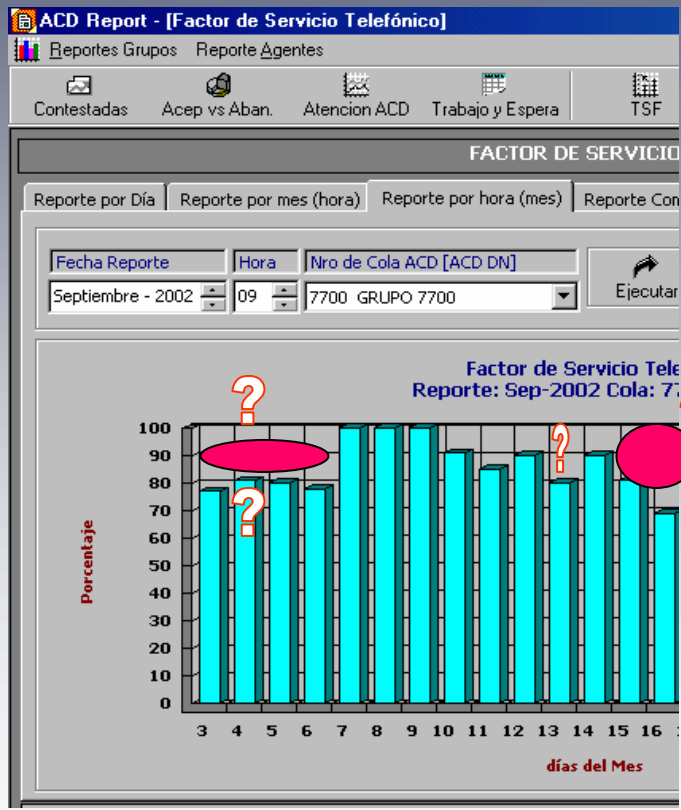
ACD Report - [Factor de Servicio Telefónico]

Reportes Grupos Reporte Agentes

Contestadas Acep vs Aban. Atencion ACD Trabajo y Espera TSF

FACTOR DE SERVICIO

Reporte por Día Reporte por mes (hora) Reporte por hora (mes) Reporte Con

Fecha Reporte Hora Nro de Cola ACD [ACD DN]

Septiembre - 2002 09 7700 GRUPO 7700

Ejecutar

Factor de Servicio Tele
Reporte: Sep-2002 Cola: 77

?
?
?

100
90
80
70
60
50
40
30
20
10
0

Porcentaje

3 4 5 6 7 8 9 10 11 12 13 14 15 16

días del Mes